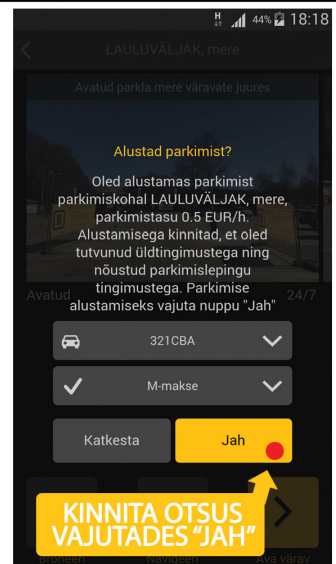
H 44% 18:18

LAULUVÄLJAK, mere

Avatud parkla mere väravate juures

Alustad parkimist?

Oled alustamas parkimist parkimiskohal LAULUVÄLJAK, mere, parkimistasu 0.5 EUR/h. Alustamisega kinnitad, et oled tutvunud üldtingimustega ning nõustud parkimislepingu tingimustega. Parkimise alustamiseks vajuta nuppu "Jah"

Avatud

24/7

321CBA

M-makse

Katkesta

Jah

KINNITA OTSUS VAJUTADES "JAH"

Broneeri

Navigeeri

Ava värav